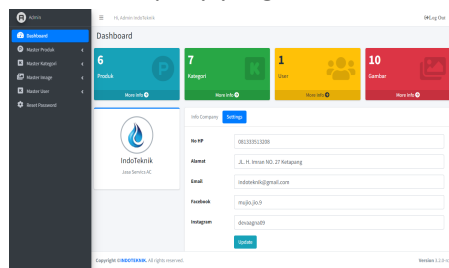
Admin

Dashboard

Master Produk

Master Kategori

Master Image

Master User

Reset Password

Hi, Admin IndoTeknik

Log Out

Dashboard

6

Produk

More info

7

Kategori

More info

1

User

More info

10

Gambar

More info

IndoTeknik

Jasa Service AC

Info Company

Settings

No HP

081333513208

Alamat

JL. H. Imran NO. 27 Ketapang

Email

indoteknik@gmail.com

Facebook

mujio.jio.9

Instagram

devaagna89

Update

Copyright © INDOTEKNIK. All rights reserved.

Version 3.1.0